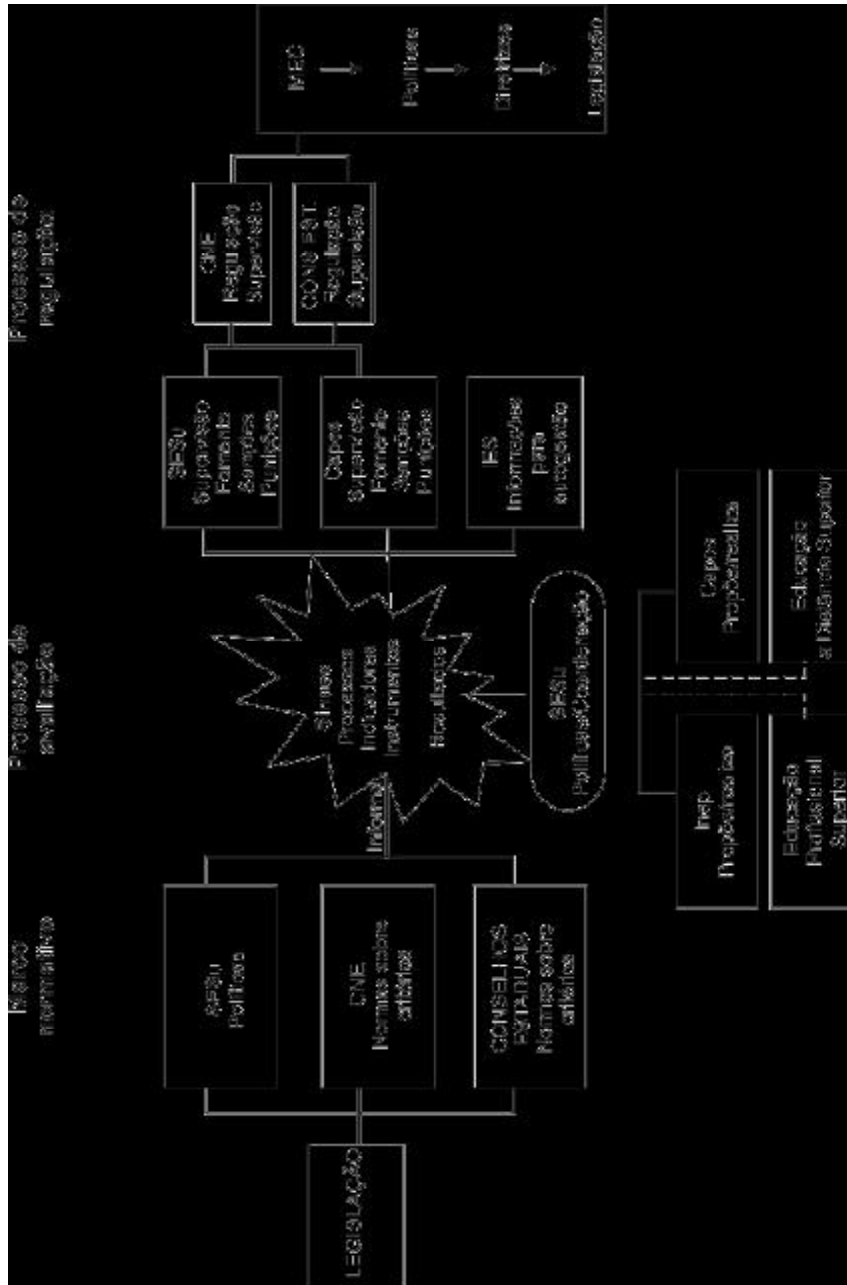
Marco normativo

Processo de avaliação

Processo de regulação

LEGISLAÇÃO

SESu Políticas

CNE Normas sobre critérios

CONSELHOS ESTADUAIS Normas sobre critérios

Indicadores

Sinaes Processos Indicadores Instrumentos Resultados

SESu Política/Coordenação

SESu Supervisão Fomento Sanções Punições

Capes Supervisão Fomento Sanções Punições

IES Informações para autogestão

CNE Regulação Supervisão

CONS EST Regulação Supervisão

MEC → Políticas → Diretrizes → Legislação

Inep Propõe/realiza

Capes Propõe/realiza

Educação Profissional Superior

Educação a Distância Superior